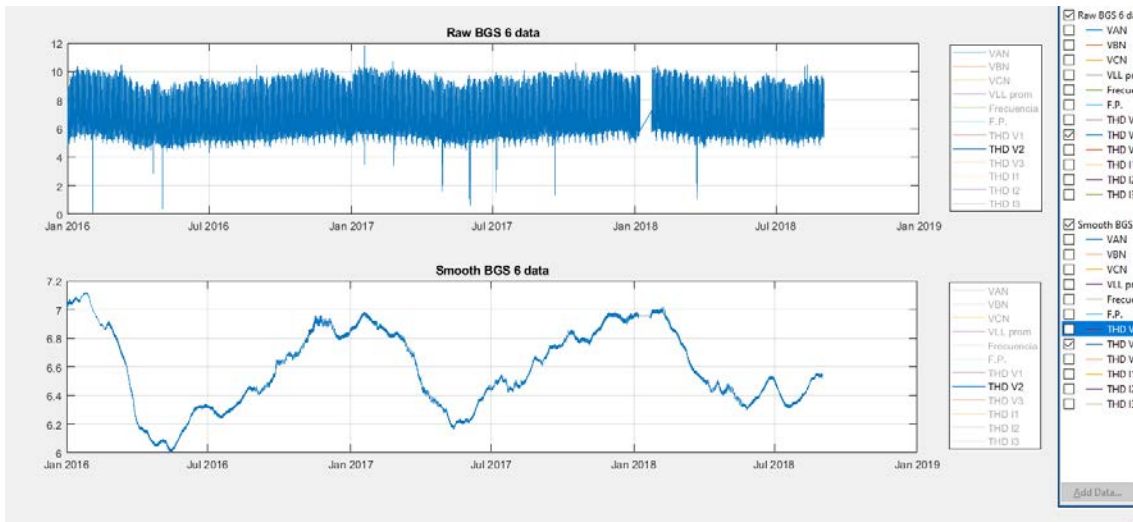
Raw BGS 6 data

12
10
8
6
4
2
0

Jan 2016 Jul 2016 Jan 2017 Jul 2017 Jan 2018 Jul 2018 Jan 2019

VAN
VBN
VCN
VLL prom
Frecuencia
F.P.
THD V1
THD V2
THD V3
THD I1
THD I2
THD I3

Smooth BGS 6 data

7.2
7
6.8
6.6
6.4
6.2
6

Jan 2016 Jul 2016 Jan 2017 Jul 2017 Jan 2018 Jul 2018 Jan 2019

VAN
VBN
VCN
VLL prom
Frecuencia
F.P.
THD V1
THD V2
THD V3
THD I1
THD I2
THD I3

Raw BGS 6 d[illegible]
VAN
VBN
VCN
VLL pr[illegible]
Frecu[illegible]
F.P.
THD V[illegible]
THD V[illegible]
THD V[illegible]
THD I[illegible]
THD I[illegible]
THD I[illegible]

Smooth BGS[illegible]
VAN
VBN
VCN
VLL pr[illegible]
Frecu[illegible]
F.P.
THD V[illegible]
THD V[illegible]
THD V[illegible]
THD I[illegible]
THD I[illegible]
THD I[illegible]

Add Data...